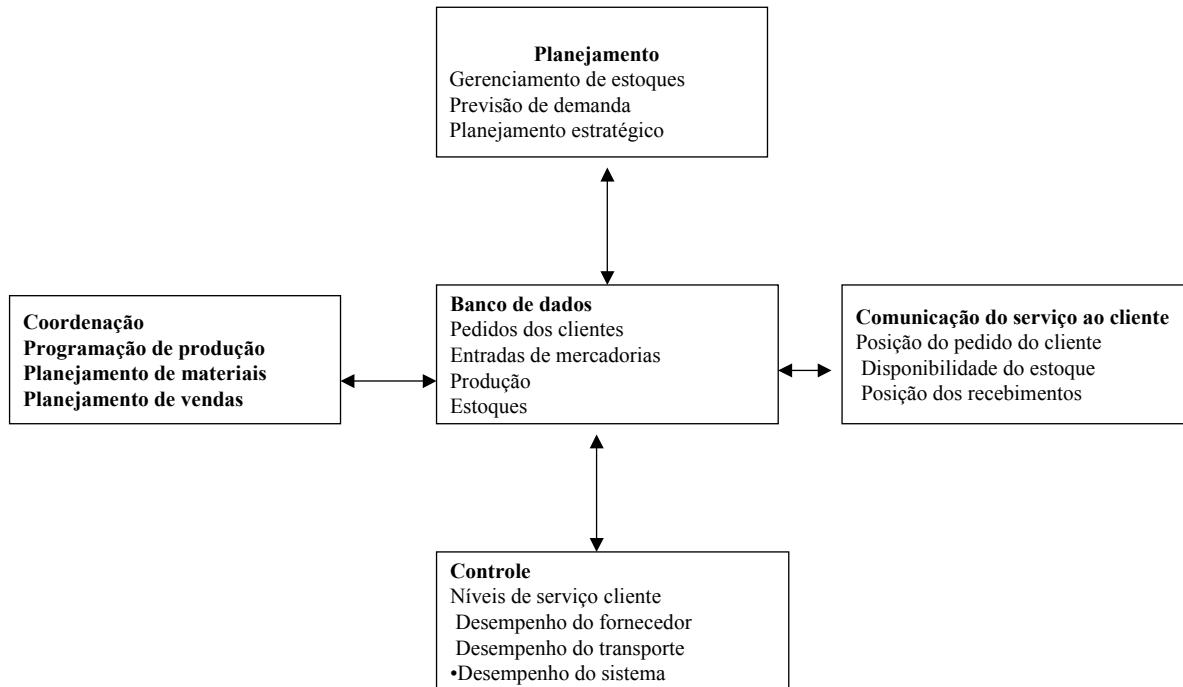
**Planejamento**
Gerenciamento de estoques
Previsão de demanda
Planejamento estratégico

**Coordenação**
**Programação de produção**
**Planejamento de materiais**
**Planejamento de vendas**

**Banco de dados**
Pedidos dos clientes
Entradas de mercadorias
Produção
Estoques

**Comunicação do serviço ao cliente**
Posição do pedido do cliente
Disponibilidade do estoque
Posição dos recebimentos

**Controle**
Níveis de serviço cliente
Desempenho do fornecedor
Desempenho do transporte
•Desempenho do sistema